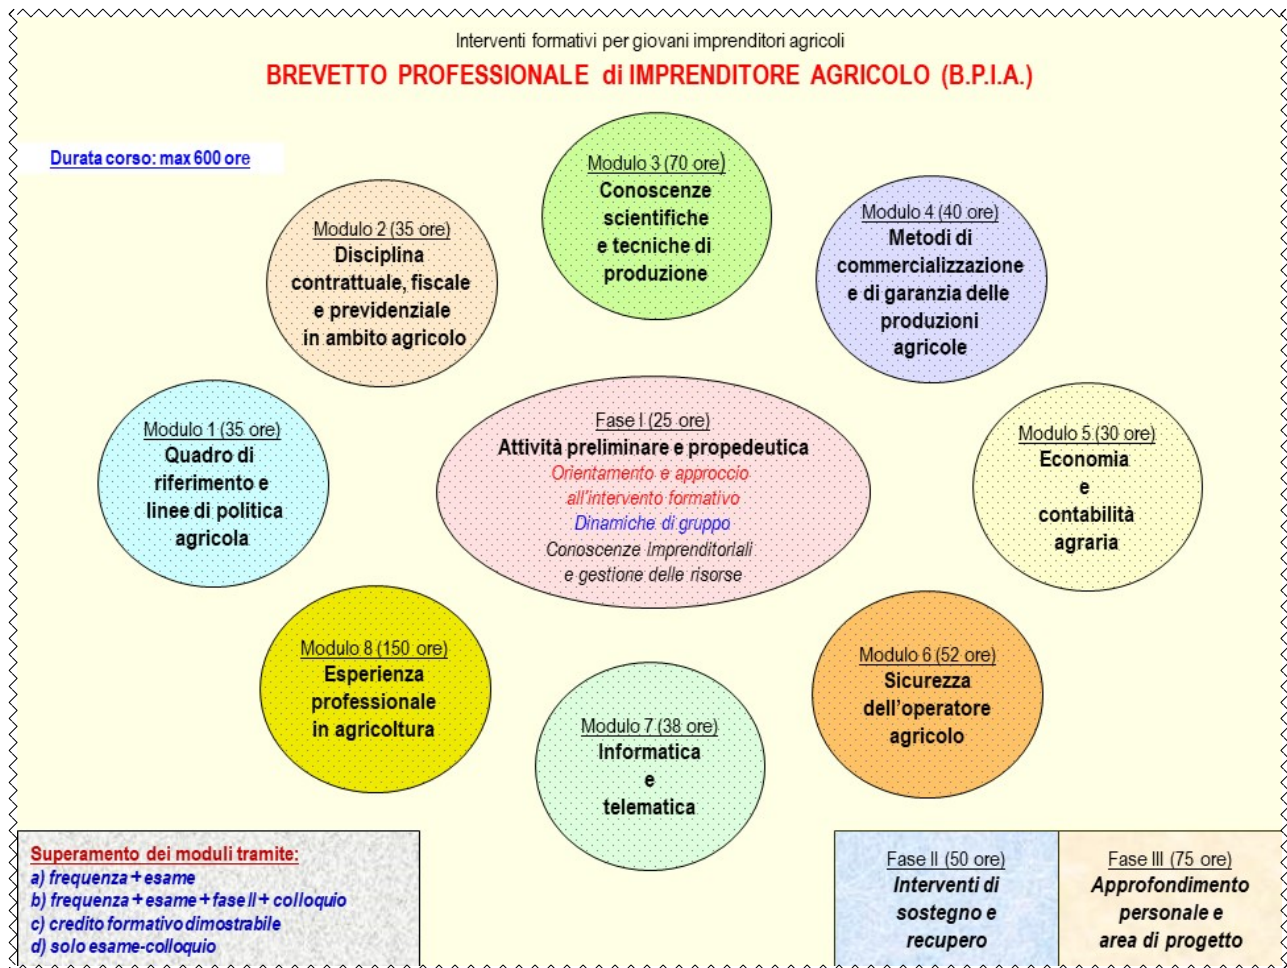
Interventi formativi per giovani imprenditori agricoli

BREVETTO PROFESSIONALE di IMPRENDITORE AGRICOLO (B.P.I.A.)

Durata corso: max 600 ore

Modulo 3 (70 ore)
Conoscenze scientifiche e tecniche di produzione

Modulo 2 (35 ore)
Disciplina contrattuale, fiscale e previdenziale in ambito agricolo

Modulo 4 (40 ore)
Metodi di commercializzazione e di garanzia delle produzioni agricole

Modulo 1 (35 ore)
Quadro di riferimento e linee di politica agricola

Fase I (25 ore)
Attività preliminare e propedeutica
Orientamento e approccio all'intervento formativo
Dinamiche di gruppo
Conoscenze Imprenditoriali e gestione delle risorse

Modulo 5 (30 ore)
Economia e contabilità agraria

Modulo 8 (150 ore)
Esperienza professionale in agricoltura

Modulo 6 (52 ore)
Sicurezza dell'operatore agricolo

Modulo 7 (38 ore)
Informatica e telematica

Superamento dei moduli tramite:
a) frequenza + esame
b) frequenza + esame + fase II + colloquio
c) credito formativo dimostrabile
d) solo esame-colloquio

Fase II (50 ore)
Interventi di sostegno e recupero

Fase III (75 ore)
Approfondimento personale e area di progetto